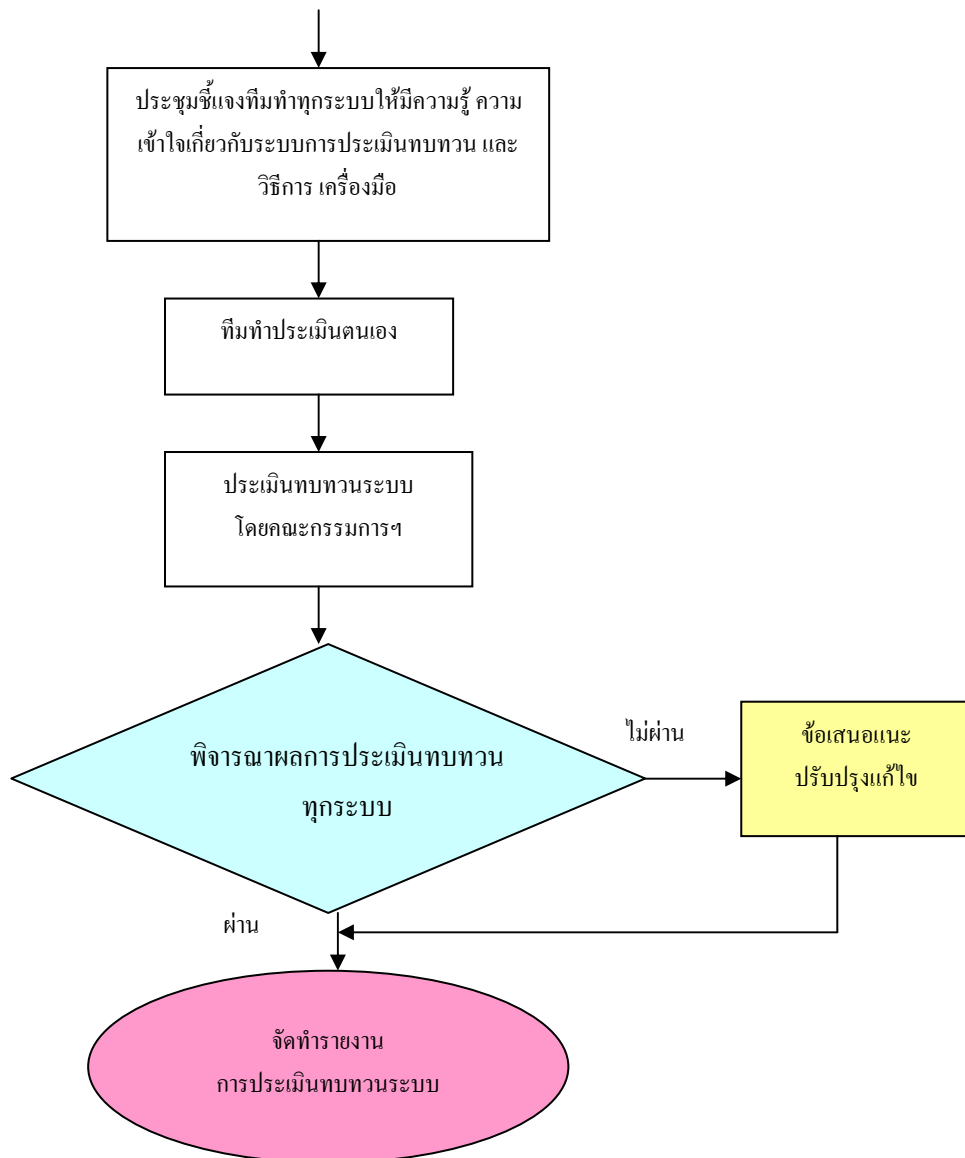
ประชุมชี้แจงทีมทำทุกระบบให้มีความรู้ ความเข้าใจเกี่ยวกับระบบการประเมินทบทวน และวิธีการ เครื่องมือ

ทีมทำประเมินตนเอง

ประเมินทบทวนระบบ
โดยคณะกรรมการฯ

พิจารณาผลการประเมินทบทวน
ทุกระบบ

ไม่ผ่าน

ข้อเสนอแนะ
ปรับปรุงแก้ไข

ผ่าน

จัดทำรายงาน
การประเมินทบทวนระบบ